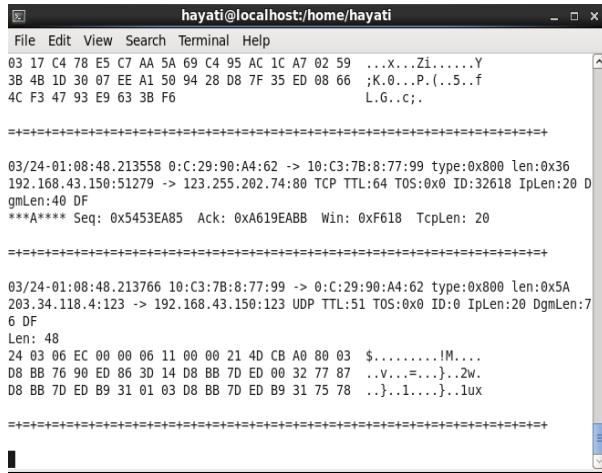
hayati@localhost:/home/hayati

File Edit View Search Terminal Help

03 17 C4 78 E5 C7 AA 5A 69 C4 95 AC 1C A7 02 59 ...x...Zi......Y
3B 4B 1D 30 07 EE A1 50 94 28 D8 7F 35 ED 08 66 ;K.0...P.(..5..f
4C F3 47 93 E9 63 3B F6 L.G..c;.

=+=+=+=+=+=+=+=+=+=+=+=+=+=+=+=+=+=+=+=+=+=+=+=+=+=+=+=+=+=+=+=+=+=+=+=+

03/24-01:08:48.213558 0:C:29:90:A4:62 -> 10:C3:7B:8:77:99 type:0x800 len:0x36
192.168.43.150:51279 -> 123.255.202.74:80 TCP TTL:64 TOS:0x0 ID:32618 IpLen:20 DgmLen:40 DF
***A**** Seq: 0x5453EA85 Ack: 0xA619EABB Win: 0xF618 TcpLen: 20

=+=+=+=+=+=+=+=+=+=+=+=+=+=+=+=+=+=+=+=+=+=+=+=+=+=+=+=+=+=+=+=+=+=+=+=+

03/24-01:08:48.213766 10:C3:7B:8:77:99 -> 0:C:29:90:A4:62 type:0x800 len:0x5A
203.34.118.4:123 -> 192.168.43.150:123 UDP TTL:51 TOS:0x0 ID:0 IpLen:20 DgmLen:76 DF
Len: 48
24 03 06 EC 00 00 06 11 00 00 21 4D CB A0 80 03 $.........!M....
D8 BB 76 90 ED 86 3D 14 D8 BB 7D ED 00 32 77 87 ..v...=...}..2w.
D8 BB 7D ED B9 31 01 03 D8 BB 7D ED B9 31 75 78 ..}..1....}..1ux

=+=+=+=+=+=+=+=+=+=+=+=+=+=+=+=+=+=+=+=+=+=+=+=+=+=+=+=+=+=+=+=+=+=+=+=+